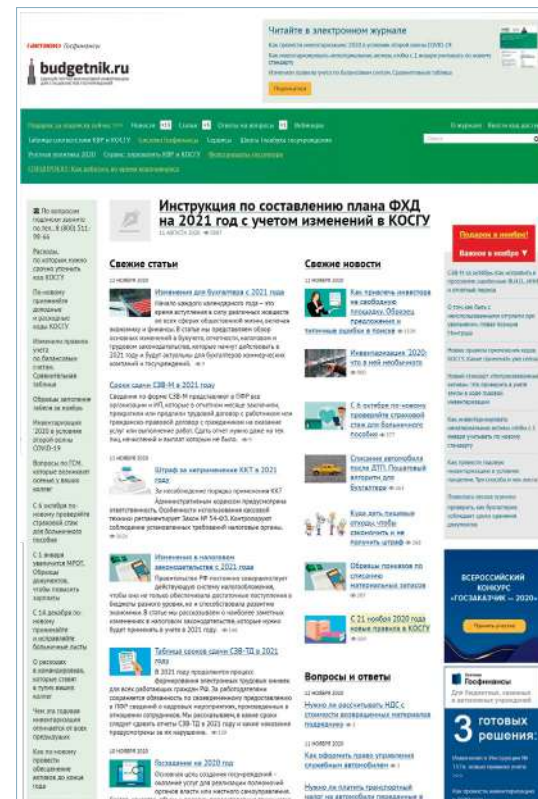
budgetnik.ru

Читайте в электронном журнале

Подписаться

Инструкция по составлению плана ФХД на 2021 год с учетом изменений в КОСГУ

Свежие статьи

Изменения для бухгалтера с 2021 года

Сроки сдачи СЗВ-М в 2021 году

Штраф за неприменение ККТ в 2021 году

Изменения в налоговом законодательстве с 2021 года

Таблица сроков сдачи СЗВ-ТД в 2021 году

Госзадание на 2020 год

Свежие новости

Как привлечь инвесторов на свободную площадку. Образец предложения и типичные ошибки в письме

Инвентаризация 2020: что в ней необычного

С 6 октября по-новому проверяйте страховой стаж для больничного пособия

Списание автомобиля после ДТП. Пошаговый алгоритм для бухгалтера

Куда деть пищевые отходы, чтобы сэкономить и не получить штраф

Образцы приказов по списанию нематериальных запасов

С 21 ноября 2020 года новые изменения в КОСГУ

Вопросы и ответы

Подарок в ноябре!

Важное в ноябре

ВСЕРОССИЙСКИЙ КОНКУРС «ГОСЗАКАЗЧИК — 2020»

Госфинансы

3 готовых решения: